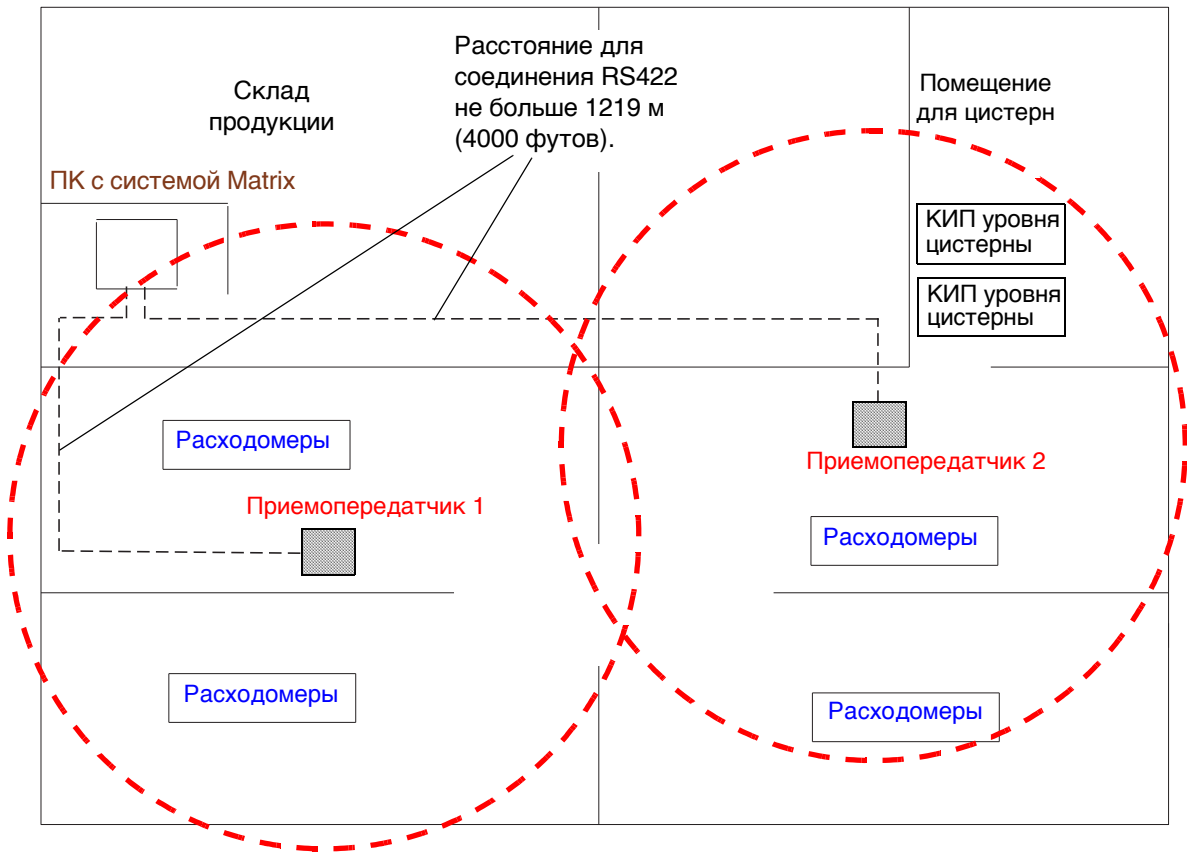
Склад продукции

Расстояние для соединения RS422 не больше 1219 м (4000 футов).

Помещение для цистерн

ПК с системой Matrix

КИП уровня цистерны

КИП уровня цистерны

Расходомеры

Приемопередатчик 2

Приемопередатчик 1

Расходомеры

Расходомеры

Расходомеры